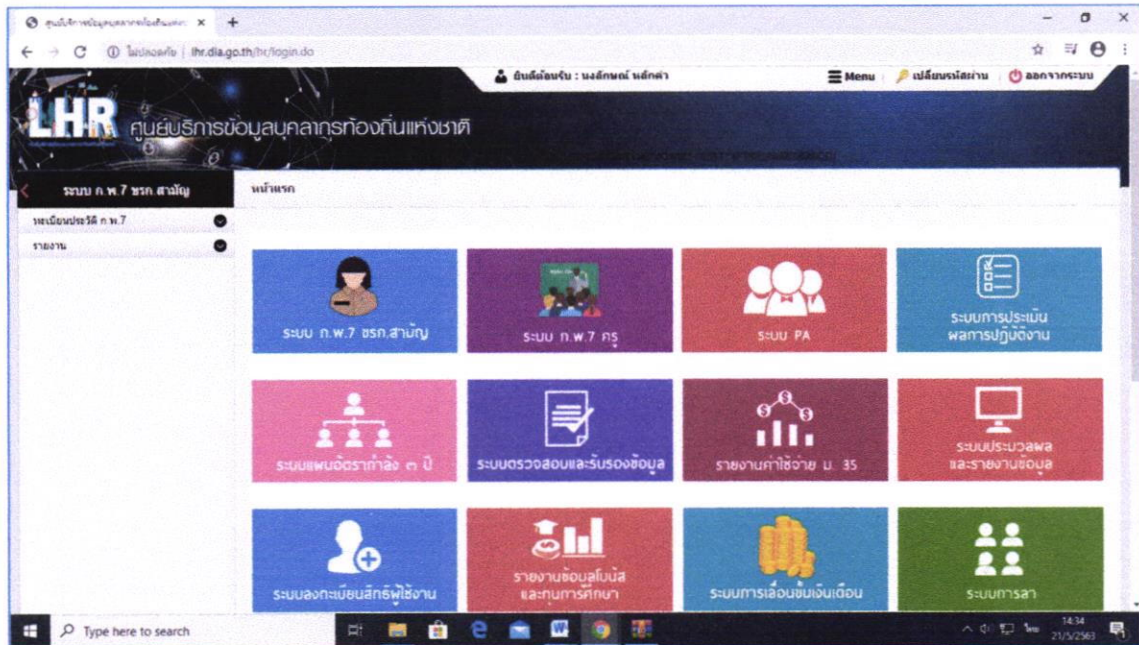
ศูนย์บริการข้อมูลบุคลากรท้องถิ่นแห่งชาติ ×
ไม่ปลอดภัย | lhr.dla.go.th/lhr/login.do
ยินดีต้อนรับ : นงลักษณ์ หลักคำ
Menu
เปลี่ยนรหัสผ่าน
ออกจากระบบ
LHR
ศูนย์บริการข้อมูลบุคลากรท้องถิ่นแห่งชาติ
ระบบ ก.พ.7 ขรก.สามัญ
หน้าแรก
ทะเบียนประวัติ ก.พ.7
รายงาน
ระบบ ก.พ.7 ขรก.สามัญ
ระบบ ก.พ.7 ครู
ระบบ PA
ระบบการประเมินผลการปฏิบัติงาน
ระบบแผนอัตรากำลัง ๓ ปี
ระบบตรวจสอบและรับรองข้อมูล
รายงานค่าใช้จ่าย ม. 35
ระบบประมวลผลและรายงานข้อมูล
ระบบลงทะเบียนสิทธิ์ผู้ใช้งาน
รายงานข้อมูลโบนัสและทุนการศึกษา
ระบบการเลื่อนขั้นเงินเดือน
ระบบการลา
Type here to search
14:34
21/5/2563